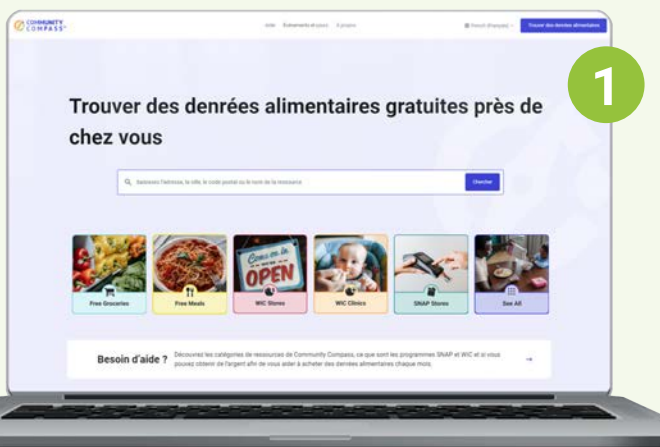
COMMUNITY COMPASS

Aide Événements et cours À propos

French (Français)

Trouver des denrées alimentaires

1

Trouver des denrées alimentaires gratuites près de chez vous

Saisissez l'adresse, la ville, le code postal ou le nom de la ressource

Chercher

Free Groceries

Free Meals

WIC Stores

WIC Clinics

SNAP Stores

See All

Come in we're OPEN

Besoin d'aide ?

Découvrez les catégories de ressources de Community Compass, ce que sont les programmes SNAP et WIC et si vous pouvez obtenir de l'argent afin de vous aider à acheter des denrées alimentaires chaque mois.